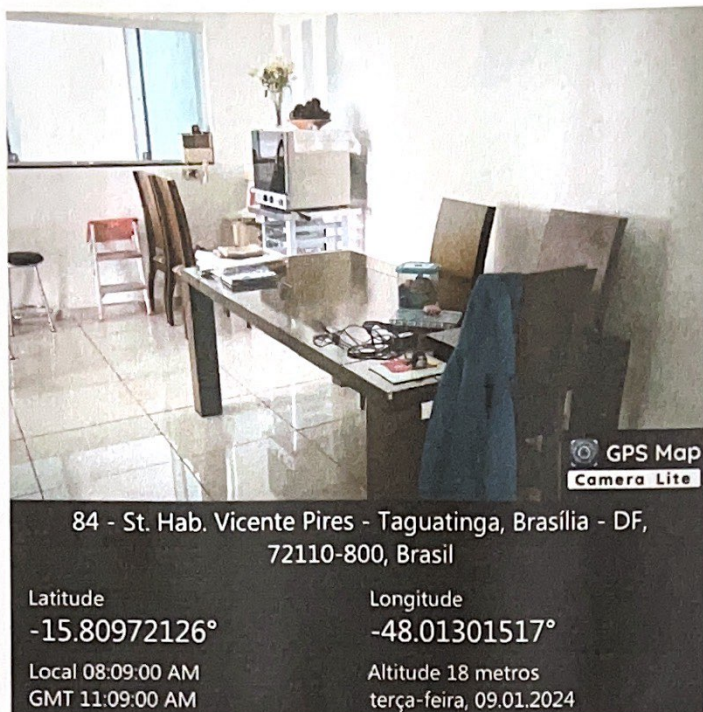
GPS Map
Camera Lite

84 - St. Hab. Vicente Pires - Taguatinga, Brasília - DF, 72110-800, Brasil

Latitude
-15.80972126°

Longitude
-48.01301517°

Local 08:09:00 AM
GMT 11:09:00 AM

Altitude 18 metros
terça-feira, 09.01.2024